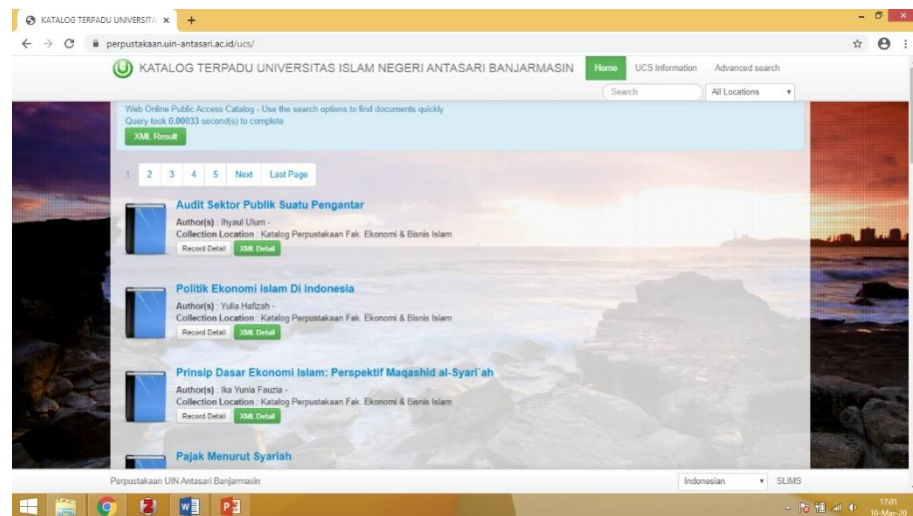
KATALOG TERPADU UNIVERSITA ×

perpustakaan.uin-antasari.ac.id/ucs/

KATALOG TERPADU UNIVERSITAS ISLAM NEGERI ANTASARI BANJARMASIN

Home UCS Information Advanced search

Search

All Locations

Web Online Public Access Catalog - Use the search options to find documents quickly
Query took 0.00033 second(s) to complete

XML Result

1 2 3 4 5 Next Last Page

Audit Sektor Publik Suatu Pengantar
Author(s) : Ihyaul Ulum -
Collection Location : Katalog Perpustakaan Fak. Ekonomi & Bisnis Islam
Record Detail XML Detail

Politik Ekonomi Islam Di Indonesia
Author(s) : Yulia Hafizah -
Collection Location : Katalog Perpustakaan Fak. Ekonomi & Bisnis Islam
Record Detail XML Detail

Prinsip Dasar Ekonomi Islam: Perspektif Maqashid al-Syari`ah
Author(s) : Ika Yunia Fauzia -
Collection Location : Katalog Perpustakaan Fak. Ekonomi & Bisnis Islam
Record Detail XML Detail

Pajak Menurut Syariah

Perpustakaan UIN Antasari Banjarmasin

Indonesian SLIMS

17:01
10-Mar-20